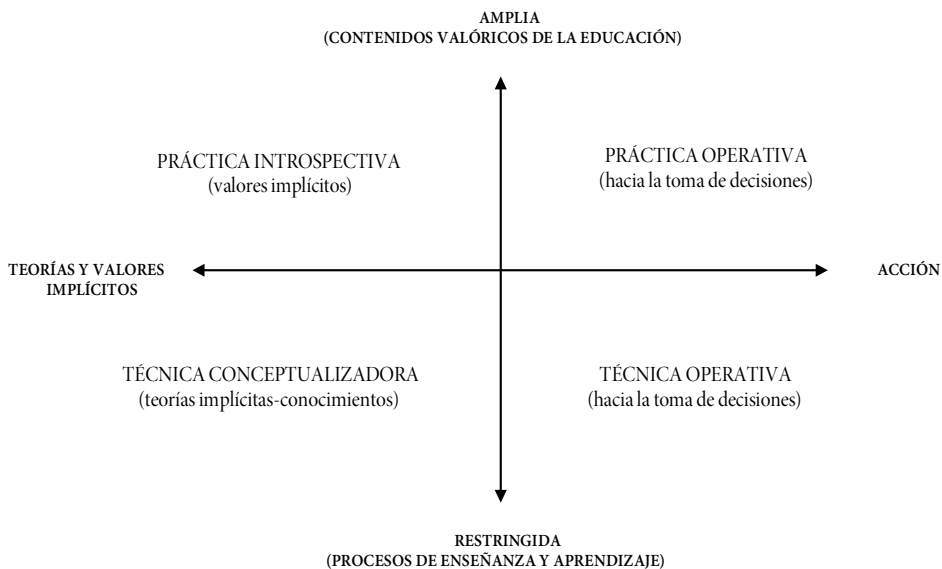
AMPLIA
(CONTENIDOS VALÓRICOS DE LA EDUCACIÓN)

PRÁCTICA INTROSPECTIVA
(valores implícitos)

PRÁCTICA OPERATIVA
(hacia la toma de decisiones)

TEORÍAS Y VALORES IMPLÍCITOS

ACCIÓN

TÉCNICA CONCEPTUALIZADORA
(teorías implícitas-conocimientos)

TÉCNICA OPERATIVA
(hacia la toma de decisiones)

RESTRINGIDA
(PROCESOS DE ENSEÑANZA Y APRENDIZAJE)